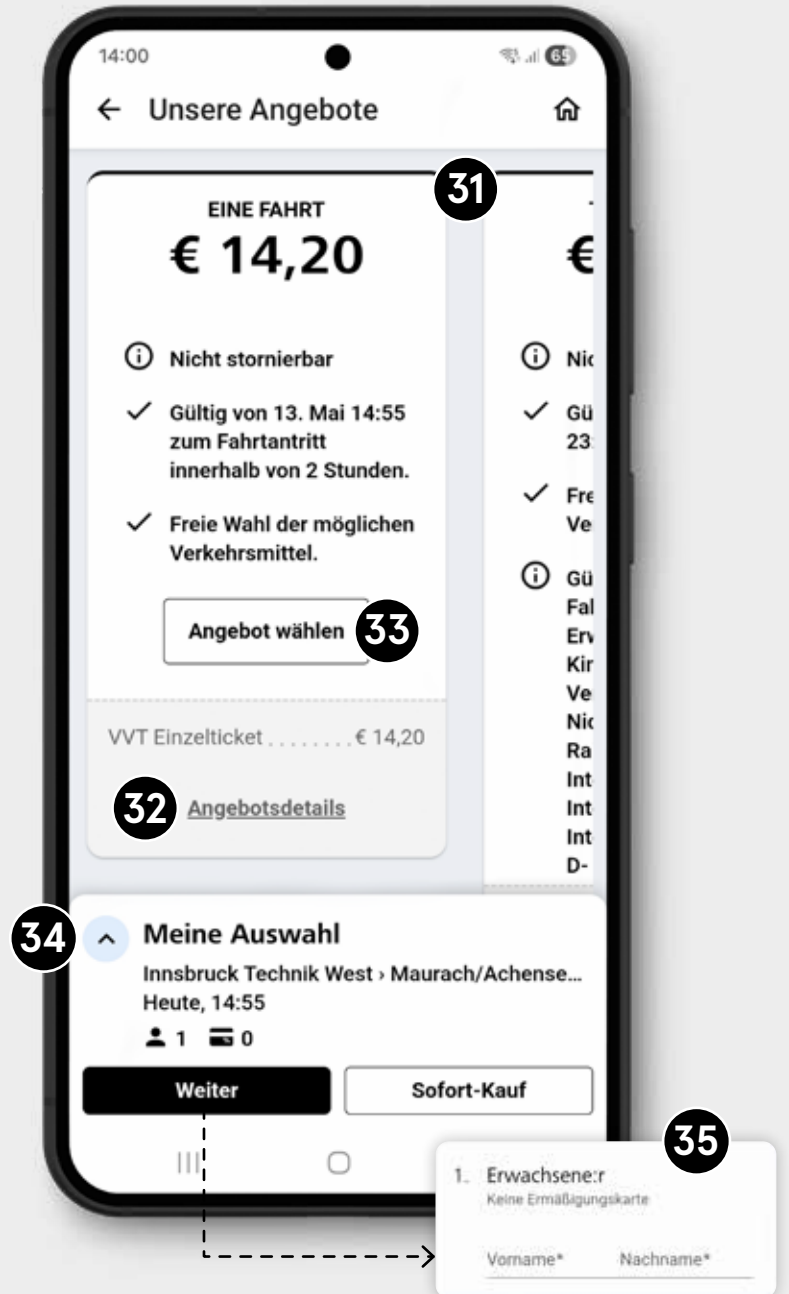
14:00

65

← Unsere Angebote

31

EINE FAHRT
€ 14,20

Nicht stornierbar

Gültig von 13. Mai 14:55 zum Fahrtantritt innerhalb von 2 Stunden.

Freie Wahl der möglichen Verkehrsmittel.

Angebot wählen 33

VVT Einzelticket . . . . . . . . € 14,20

32 Angebotsdetails

€

Nic

Gü
23

Fre
Ve

Gü
Fal
Erv
Kir
Ve
Nic
Ra
Int
Int
Int
D-

34 Meine Auswahl
Innsbruck Technik West › Maurach/Achense...
Heute, 14:55
1 0

Weiter

Sofort-Kauf

35
1. Erwachsene:r
Keine Ermäßigungskarte
Vorname* Nachname*